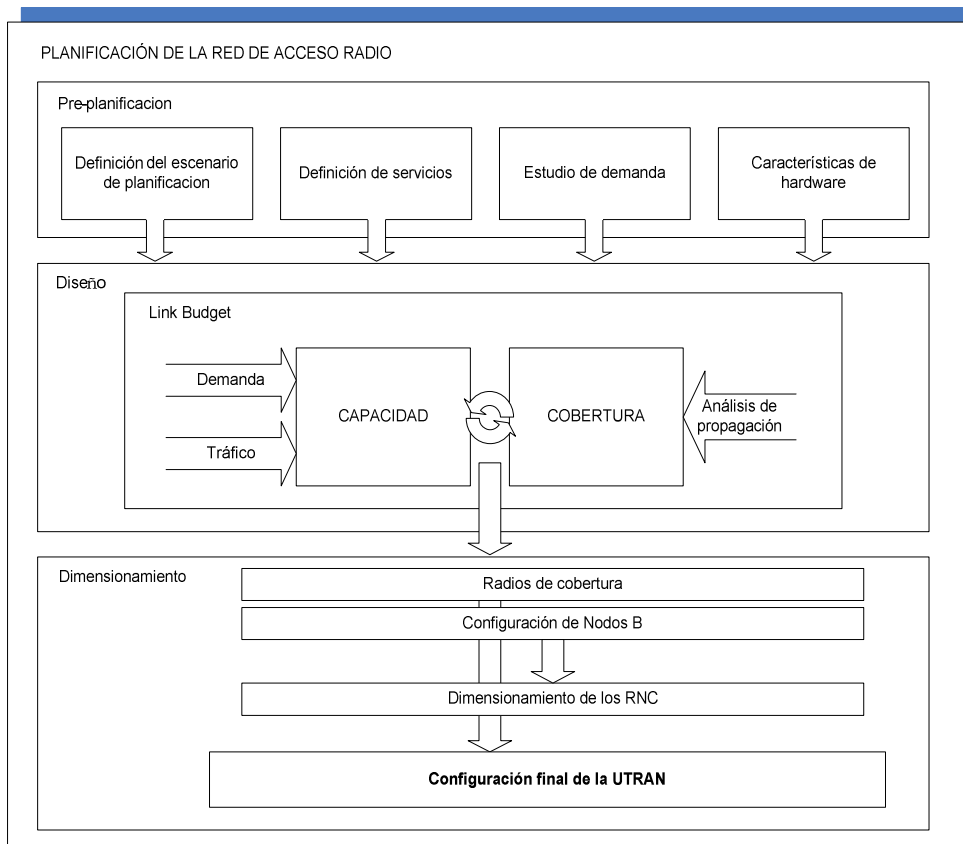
PLANIFICACIÓN DE LA RED DE ACCESO RADIO

Pre-planificacion

Definición del escenario de planificacion

Definición de servicios

Estudio de demanda

Características de hardware

Diseño

Link Budget

Demanda

Tráfico

CAPACIDAD

COBERTURA

Análisis de propagación

Dimensionamiento

Radios de cobertura

Configuración de Nodos B

Dimensionamiento de los RNC

Configuración final de la UTRAN